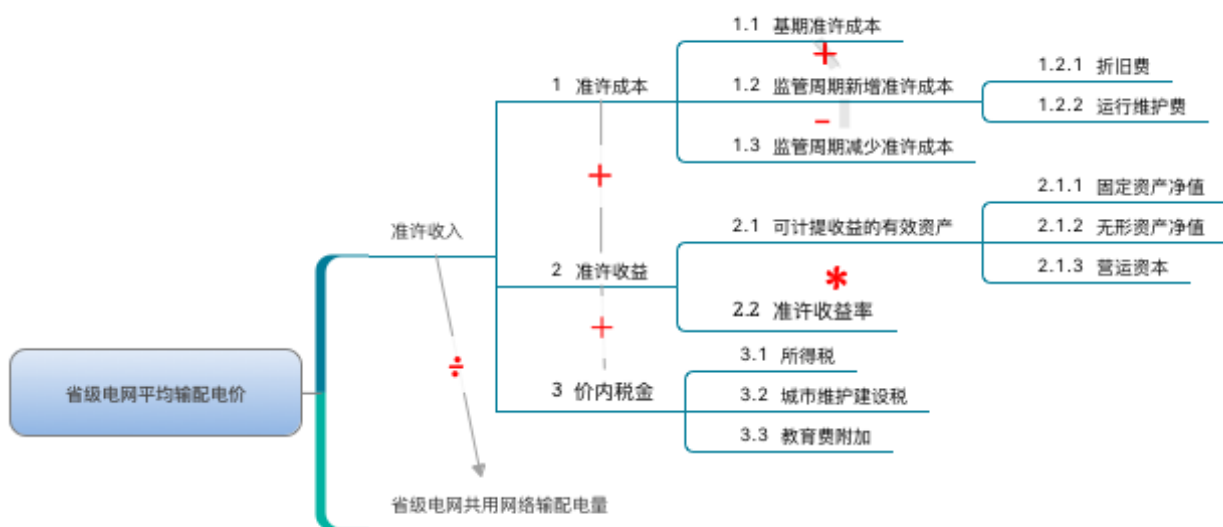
省级电网平均输配电价

准许收入

1 准许成本

1.1 基期准许成本

+

1.2 监管周期新增准许成本

1.2.1 折旧费

1.2.2 运行维护费

−

1.3 监管周期减少准许成本

+

2 准许收益

2.1 可计提收益的有效资产

2.1.1 固定资产净值

2.1.2 无形资产净值

2.1.3 营运资本

*

2.2 准许收益率

+

3 价内税金

3.1 所得税

3.2 城市维护建设税

3.3 教育费附加

÷

省级电网共用网络输配电量